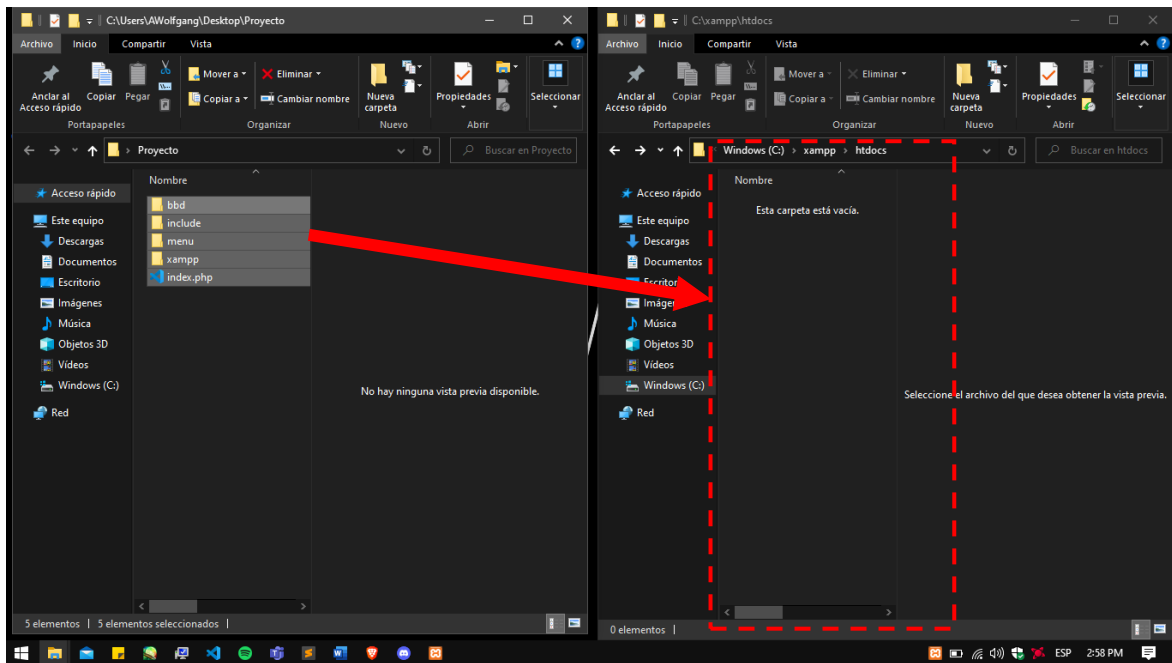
C:\Users\AWolfgang\Desktop\Proyecto

Archivo Inicio Compartir Vista

Anclar al Acceso rápido Copiar Pegar
Portapapeles
Mover a ▾ Eliminar ▾
Copiar a ▾ Cambiar nombre
Organizar
Nueva carpeta
Nuevo
Propiedades
Abrir
Seleccionar

← → ↑ › Proyecto
Buscar en Proyecto

Acceso rápido
Este equipo
Descargas
Documentos
Escritorio
Imágenes
Música
Objetos 3D
Vídeos
Windows (C:)
Red

Nombre
bbd
include
menu
xampp
index.php

No hay ninguna vista previa disponible.

5 elementos | 5 elementos seleccionados |

C:\xampp\htdocs

Archivo Inicio Compartir Vista

Anclar al Acceso rápido Copiar Pegar
Portapapeles
Mover a ▾ Eliminar ▾
Copiar a ▾ Cambiar nombre
Organizar
Nueva carpeta
Nuevo
Propiedades
Abrir
Seleccionar

← → ↑ Windows (C:) › xampp › htdocs
Buscar en htdocs

Acceso rápido
Este equipo
Descargas
Documentos
Escritorio
Imágenes
Música
Objetos 3D
Vídeos
Windows (C:)
Red

Nombre
Esta carpeta está vacía.

Seleccione el archivo del que desea obtener la vista previa.

0 elementos |

ESP 2:58 PM